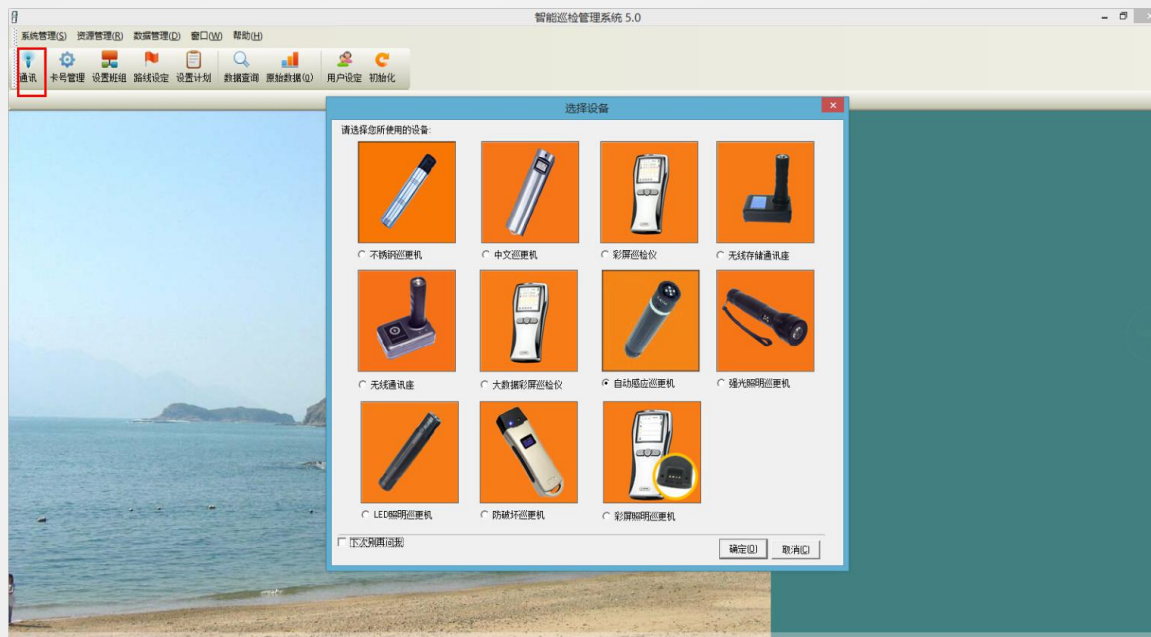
智能巡检管理系统 5.0

系统管理(S) 资源管理(R) 数据管理(D) 窗口(W) 帮助(H)

通讯 卡号管理 设置班组 路线设定 设置计划 数据查询 原始数据(Q) 用户设定 初始化

选择设备

请选择您所使用的设备:

不锈钢巡更机
中文巡更机
彩屏巡检仪
无线存储通讯座
无线通讯座
大数据彩屏巡检仪
自动感应巡更机
强光照明巡更机
LED照明巡更机
防破坏巡更机
彩屏照明巡更机

下次别再问我

确定(O) 取消(C)